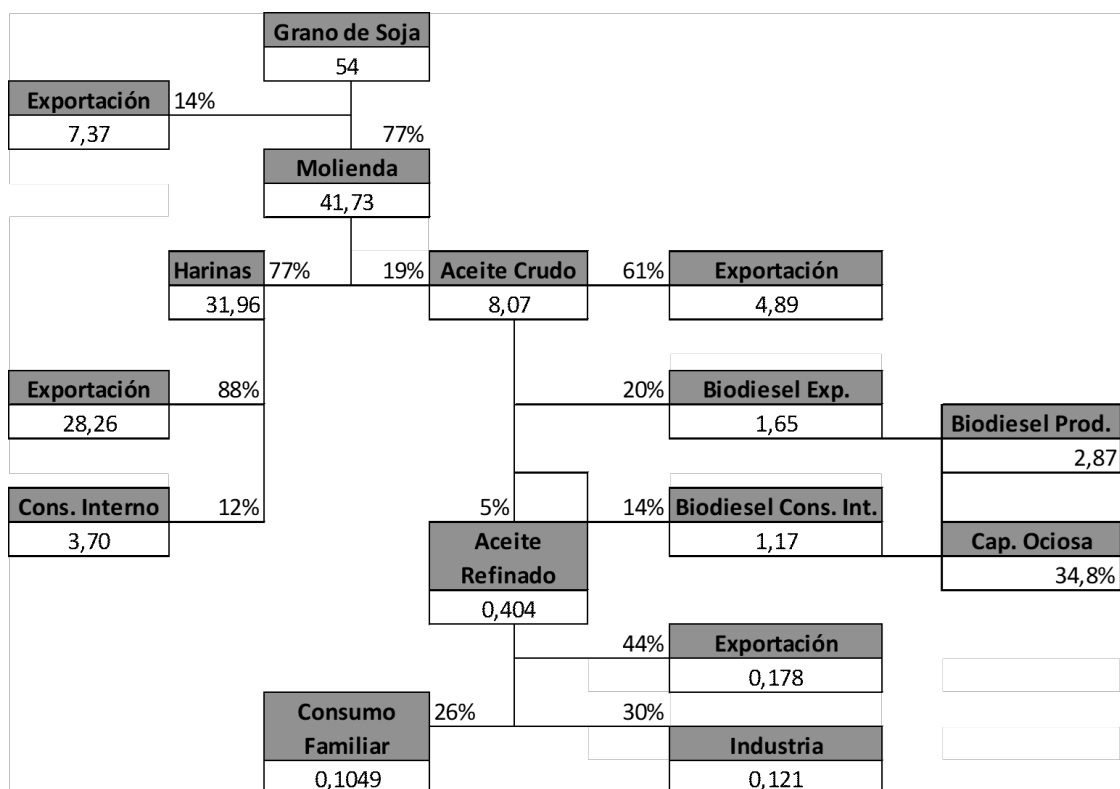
Grano de Soja
54

Exportación 14%
7,37

77%
Molienda
41,73

Harinas 77%
31,96

19% Aceite Crudo
8,07

61% Exportación
4,89

Exportación 88%
28,26

20% Biodiesel Exp.
1,65

Biodiesel Prod.
2,87

Cons. Interno 12%
3,70

5%

14% Biodiesel Cons. Int.
1,17

Cap. Ociosa
34,8%

Aceite Refinado
0,404

44% Exportación
0,178

Consumo Familiar 26%
0,1049

30% Industria
0,121